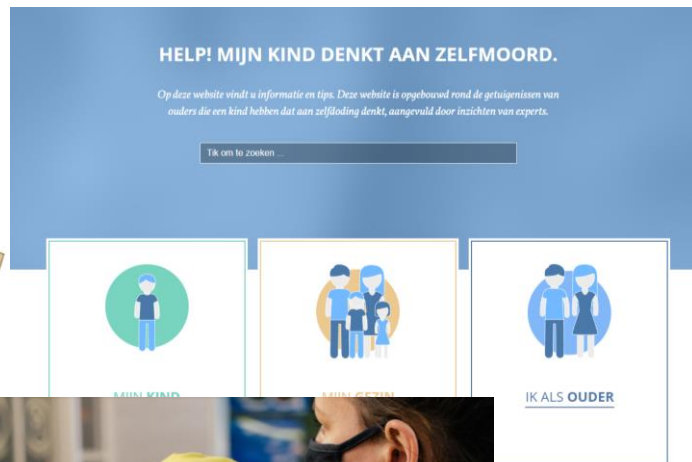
HELP! MIJN KIND DENKT AAN ZELFMOORD.

Op deze website vindt u informatie en tips. Deze website is opgebouwd rond de getuigenissen van ouders die een kind hebben dat aan zelfdoding denkt, aangevuld door inzichten van experts.

Tik om te zoeken ...

MIJN KIND

MIJN GEZIN

IK ALS OUDER